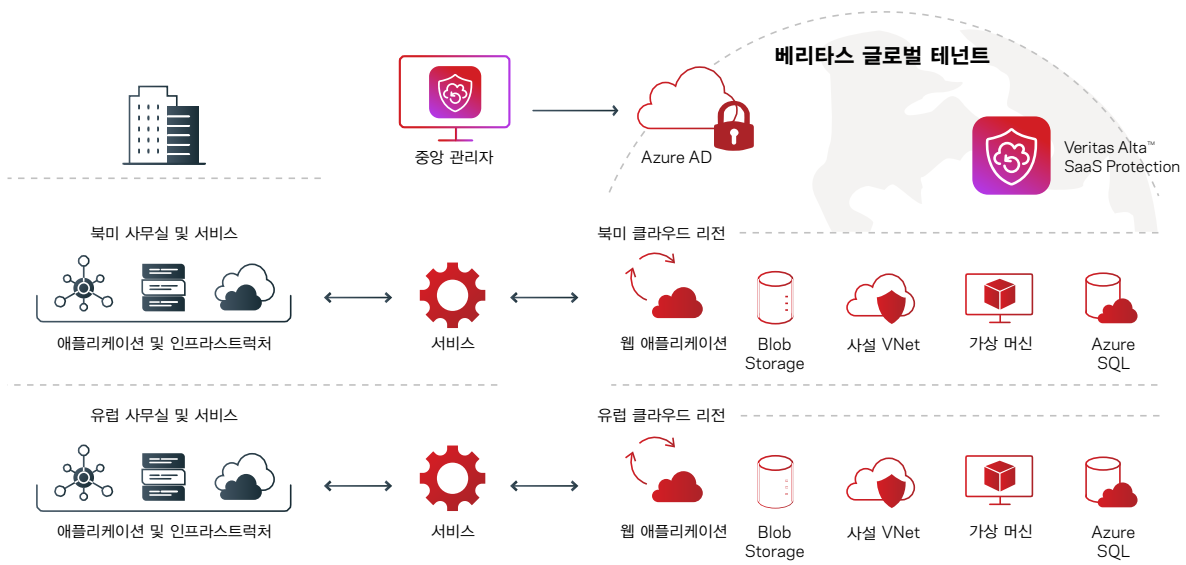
베리타스 글로벌 테넌트

중앙 관리자

Azure AD

Veritas Alta™ SaaS Protection

북미 사무실 및 서비스

애플리케이션 및 인프라스트럭처

서비스

북미 클라우드 리전

웹 애플리케이션

Blob Storage

사설 VNet

가상 머신

Azure SQL

유럽 사무실 및 서비스

애플리케이션 및 인프라스트럭처

서비스

유럽 클라우드 리전

웹 애플리케이션

Blob Storage

사설 VNet

가상 머신

Azure SQL